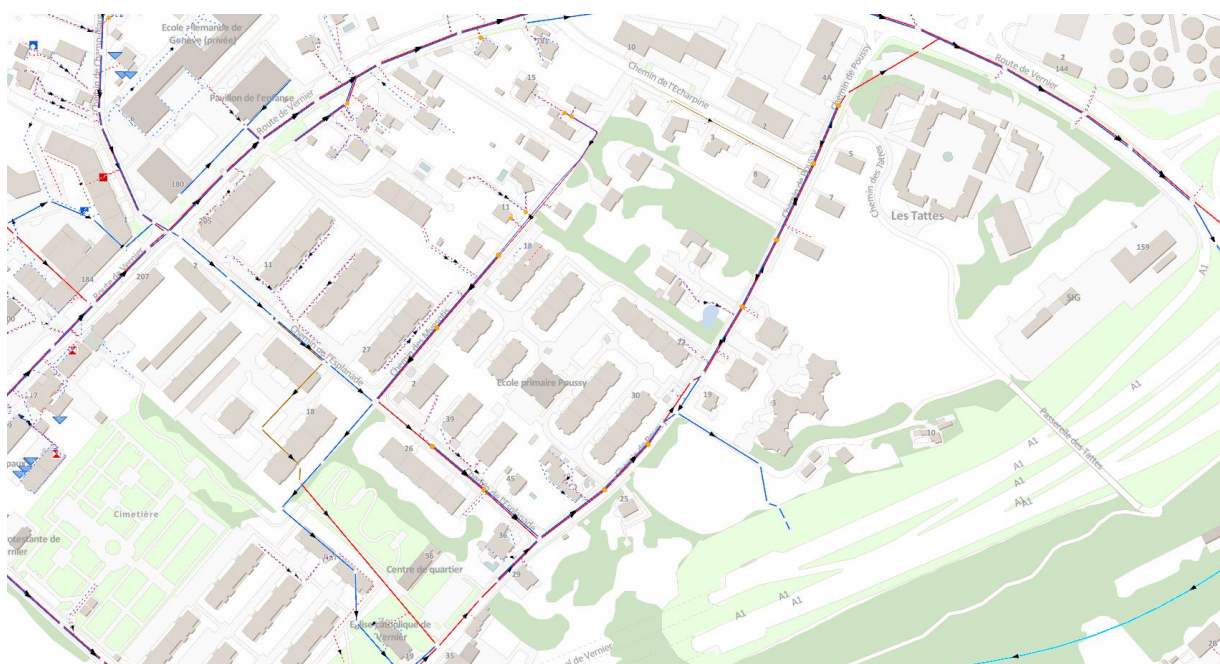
Ecole allemande de Genève (privée)
Pavillon de l'enfance
Route de Vernier
10
Chemin de l'Echarpine
4
4A
2
144
Route de Vernier
Chemin de Poussy
15
3
2
5
180
8
7
Chemin des Tattes
Les Tattes
11
18
159
184
207
2
11
SIG
A1
Route de Vernier
27
Chemin de l'Esplanade
Ecole primaire Poussy
A1
2
30
19
3
17
18
39
Passerelle des Tattes
10
A1
A1
26
45
A1
Cimetière
36
25
A1
protestante de Vernier
56
Centre de quartier
29
A1
A1
A1
Eglise catholique de Vernier
19
35
Route de Vernier
28